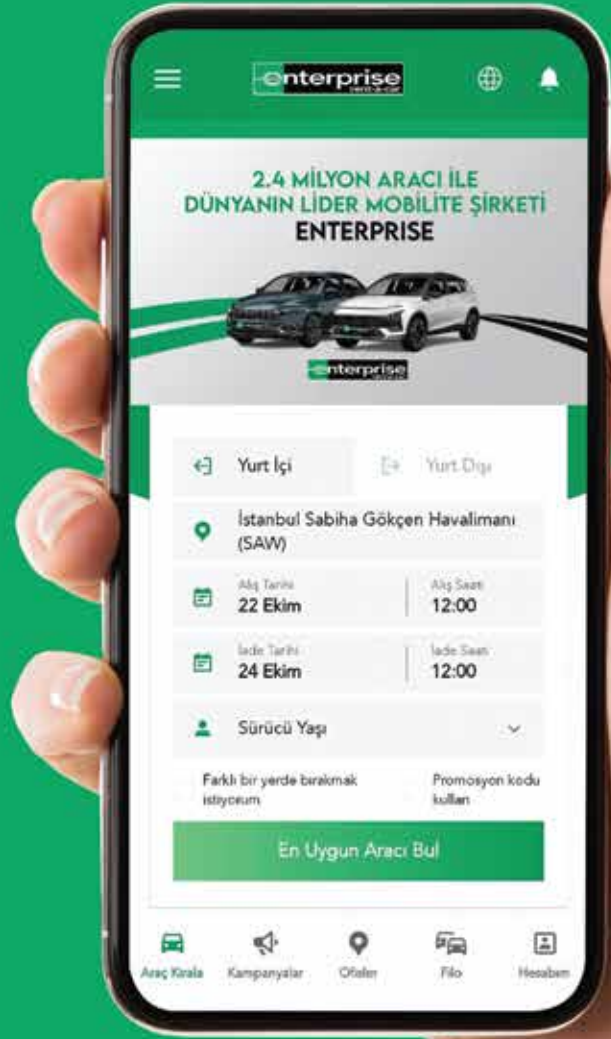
enterprise rent-a-car

2.4 MİLYON ARACI İLE
DÜNYANIN LİDER MOBİLİTE ŞİRKETİ
ENTERPRISE

enterprise

Yurt İçi

Yurt Dışı

İstanbul Sabiha Gökçen Havalimanı (SAW)

Alış Tarihi
22 Ekim

Alış Saati
12:00

İade Tarihi
24 Ekim

İade Saati
12:00

Sürücü Yaşı

Farklı bir yerde bırakmak istiyorum

Promosyon kodu kullan

En Uygun Aracı Bul

Araç Kirala

Kampanyalar

Ofisler

Filo

Hesabım